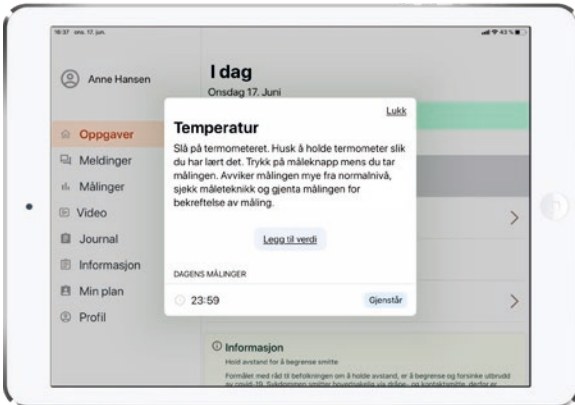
16:37 ons. 17. jun.

43 %

Anne Hansen

Oppgaver

Meldinger

Målinger

Video

Journal

Informasjon

Min plan

Profil

I dag

Onsdag 17. Juni

Lukk

Temperatur

Slå på termometeret. Husk å holde termometer slik du har lært det. Trykk på måleknapp mens du tar målingen. Avviker målingen mye fra normalnivå, sjekk måleteknikk og gjenta målingen for bekreftelse av måling.

Legg til verdi

DAGENS MÅLINGER

23:59

Gjenstår

Informasjon

Hold avstand for å begrense smitte

Formålet med råd til befolkningen om å holde avstand, er å begrense og forsinke utbrudd av covid-19. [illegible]